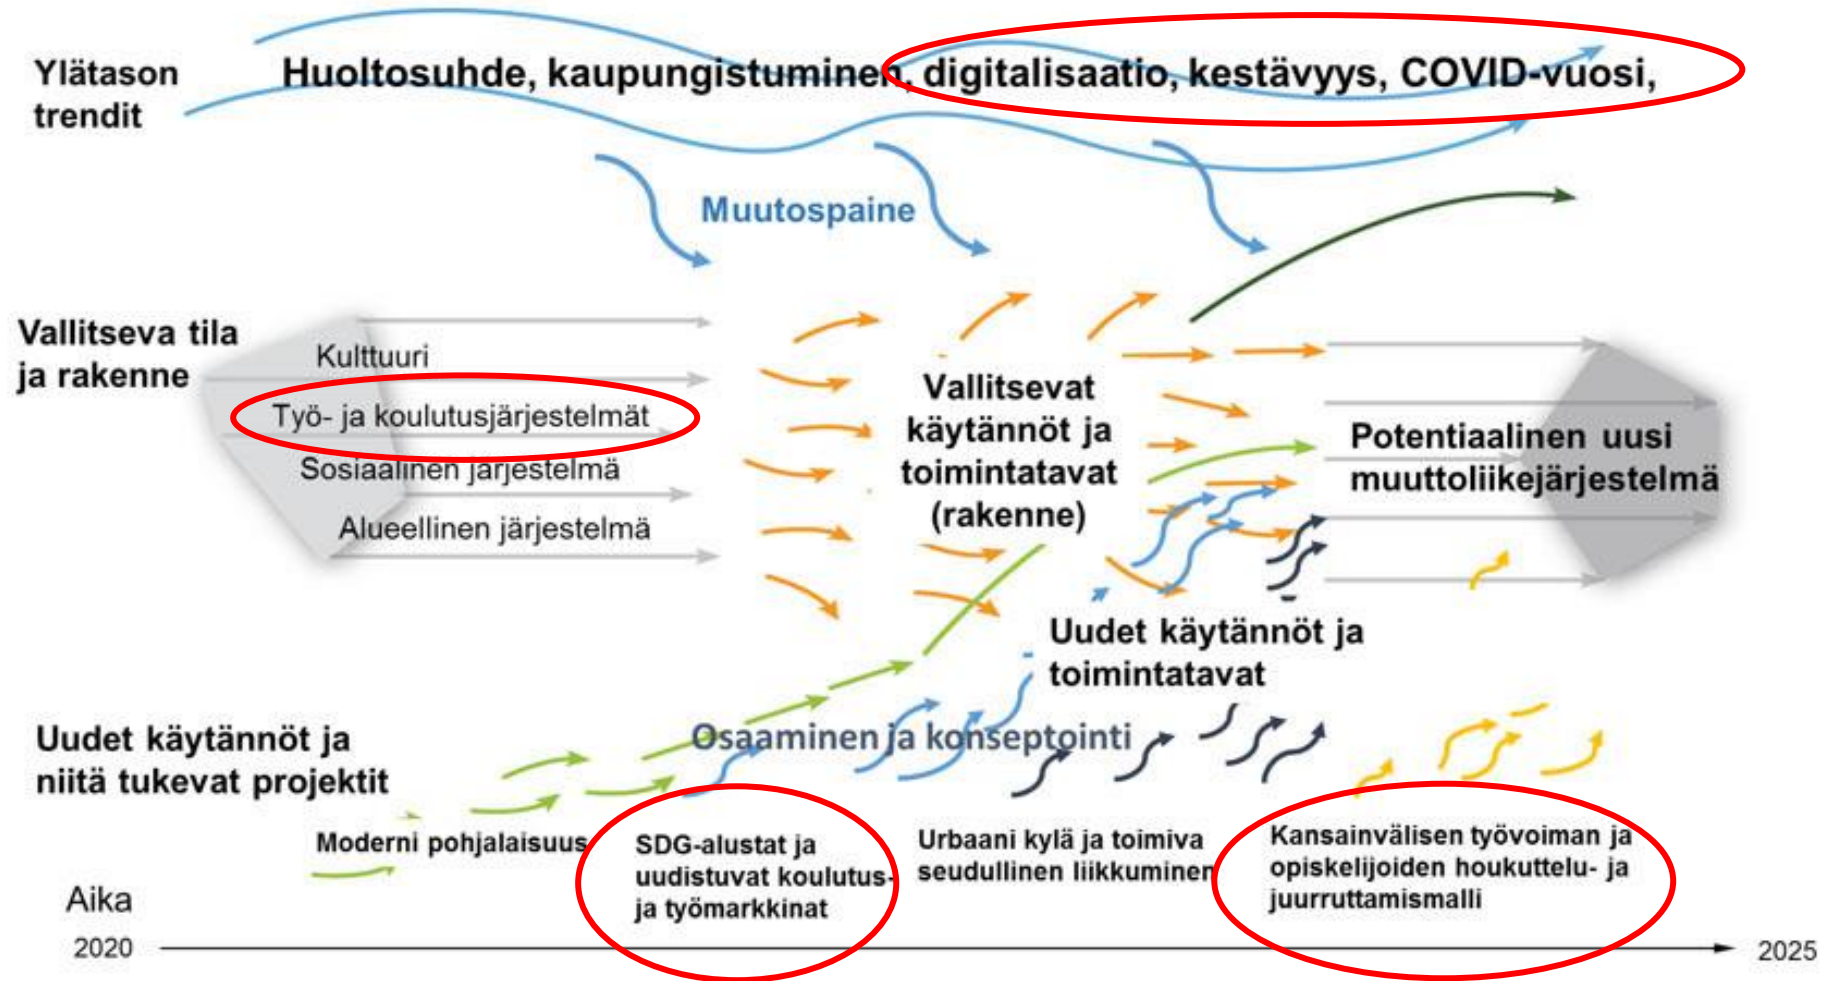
Ylätason trendit

Huoltosuhde, kaupungistuminen, digitalisaatio, kestävyys, COVID-vuosi,

Muutospaine

Vallitseva tila ja rakenne

Kulttuuri

Työ- ja koulutusjärjestelmät

Sosiaalinen järjestelmä

Alueellinen järjestelmä

Vallitsevat käytännöt ja toimintatavat (rakenne)

Potentiaalinen uusi muuttoliikejärjestelmä

Uudet käytännöt ja toimintatavat

Uudet käytännöt ja niitä tukevat projektit

Osaaminen ja konseptointi

Moderni pohjalaisuus

SDG-alustat ja uudistuvat koulutus- ja työmarkkinat

Urbaani kylä ja toimiva seudullinen liikkuminen

Kansainvälisen työvoiman ja opiskelijoiden houkuttelu- ja juurruttamismalli

Aika

2020

2025